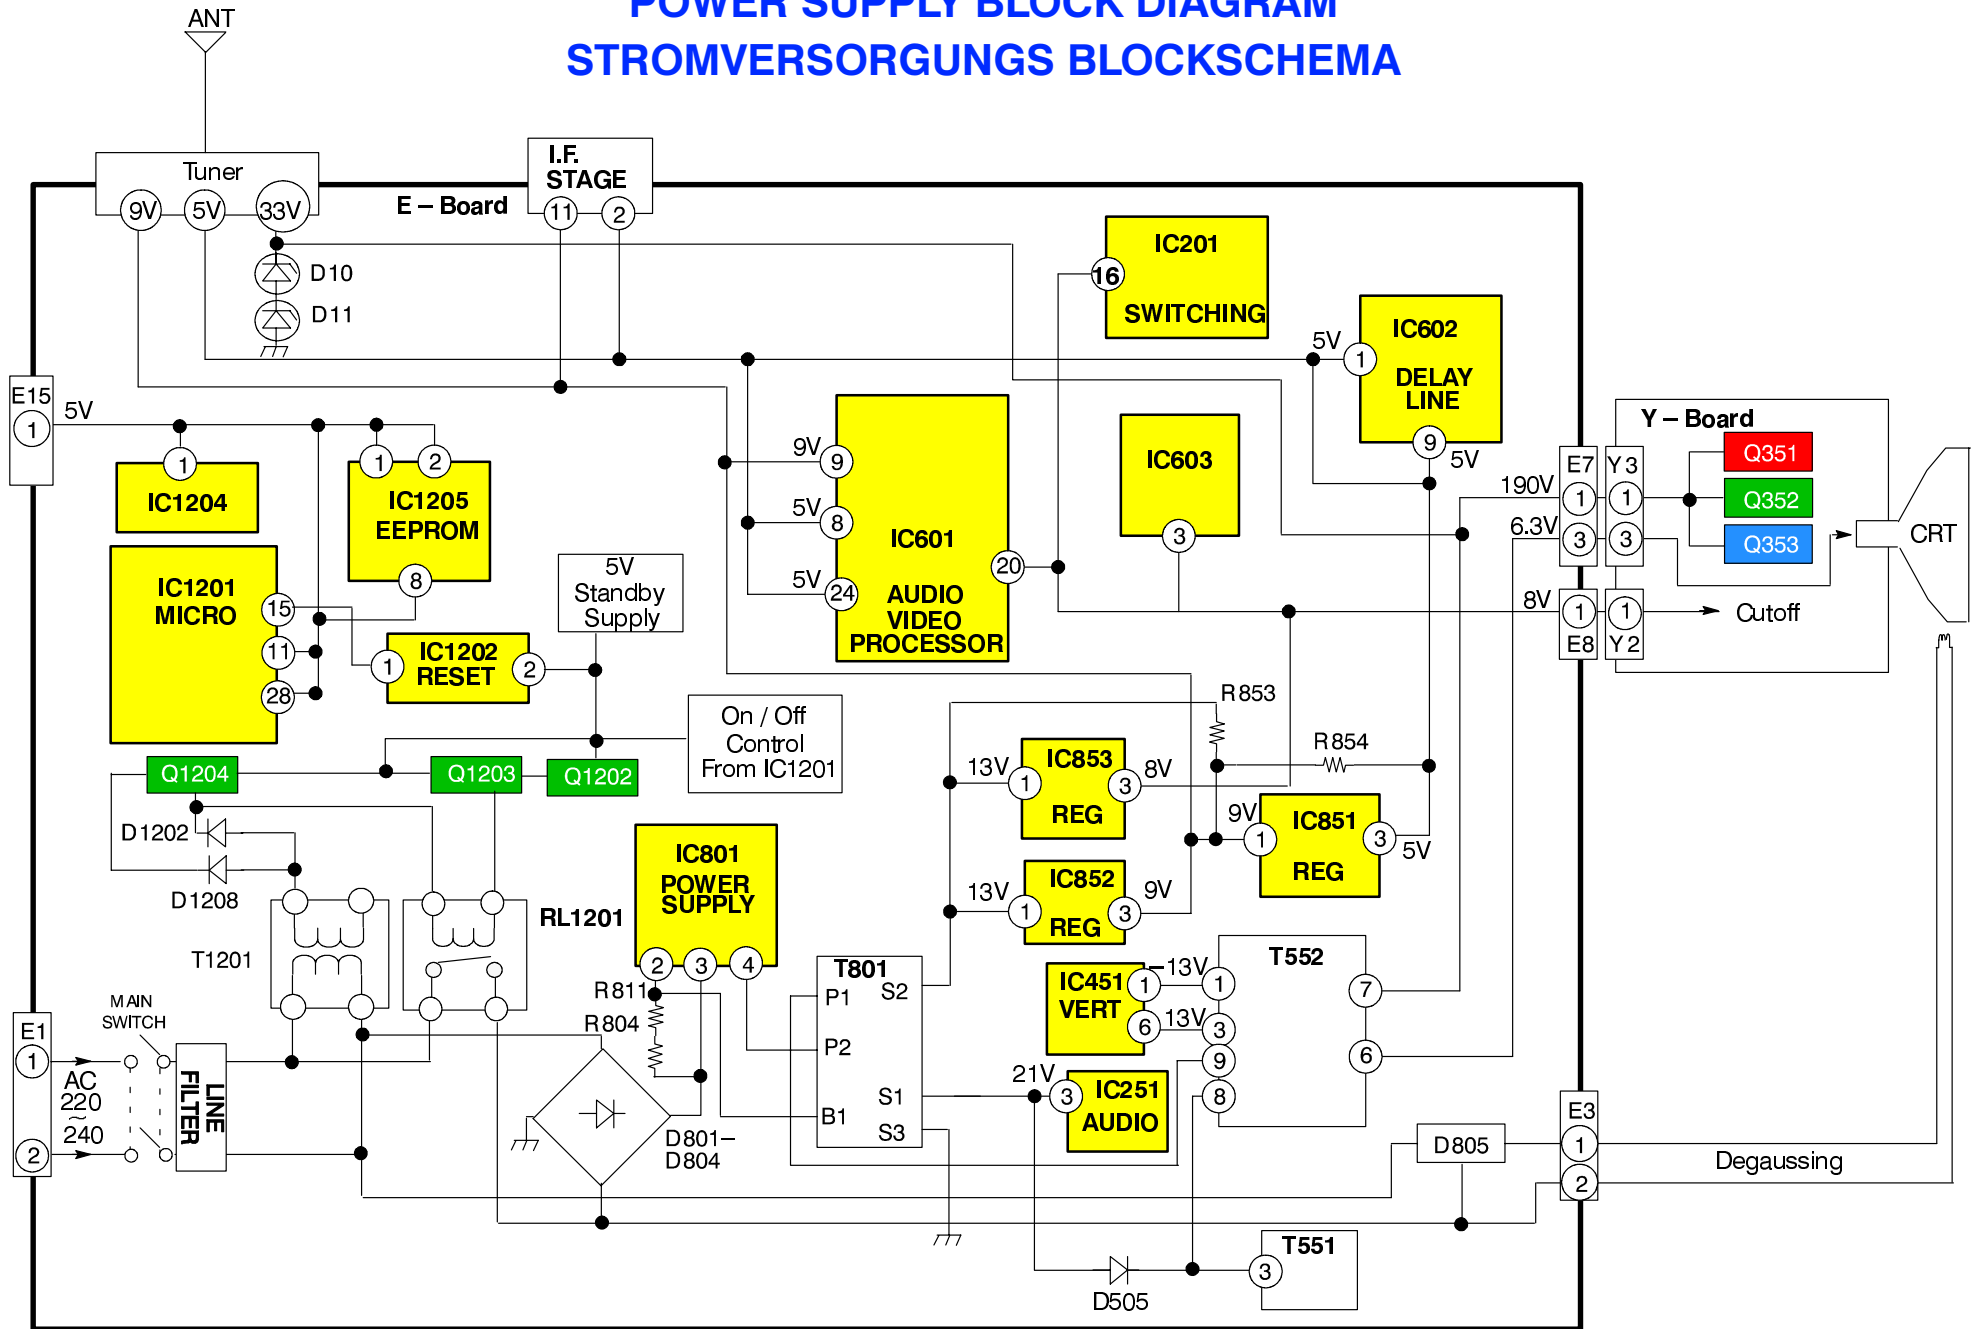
POWER SUPPLY BLOCK DIAGRAM
STROMVERSORGUNGS BLOCKSCHEMA

ANT

Tuner
9V 5V 33V

I.F. STAGE
11 2

E – Board

D10
D11

IC201
16
SWITCHING

IC602
5V 1
DELAY LINE
9 5V

E15
1
5V

1
IC1204

1 2
IC1205 EEPROM
8

IC1201 MICRO
15
11
28

1
IC1202 RESET
2

5V Standby Supply

9V 9
5V 8
5V 24
IC601
20
AUDIO VIDEO PROCESSOR

IC603
3

Y – Board
E7 Y3
190V 1 1
6.3V 3 3
Q351
Q352
Q353
CRT
8V 1 1
E8 Y2
Cutoff

On / Off Control From IC1201

Q1204
Q1203
Q1202

D1202
D1208
T1201

R853
R854
13V 1
IC853 REG
3 8V
9V 1
IC851 REG
3 5V
13V 1
IC852 REG
3 9V

IC801 POWER SUPPLY
2 3 4
RL1201

R811
R804

T801
P1 S2
P2
B1 S1
S3

IC451 VERT
1 –13V
6 13V

T552
1
3
9
8
7
6

21V 3
IC251 AUDIO

D801– D804

D805

E3
1
2
Degaussing

MAIN SWITCH
E1
1
AC 220 ~ 240
2
LINE FILTER

T551
3
D505